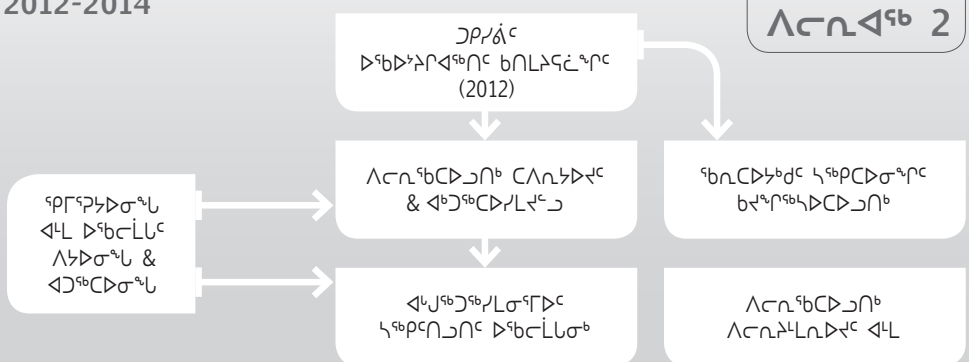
2012-2014

ᐱᓕᕆᐊᖅ 2

ᑐᑭᓯᒋᐊᑦ ᐅᖃᐅᓯᕆᔭᐅᖏᑦ ᑲᑎᒪᔪᕐᓂᖏᑦ (2012)

ᐱᓕᕆᖃᑕᐅᑎᒃ ᑕᐱᓚᐅᔪᑦ & ᐊᑐᖅᑕᐅᓯᒪᔪᓗ

ᖃᓂᑕᐅᔾᒃᑯᑦ ᓴᖅᑭᑕᐅᓂᖏᑦ ᑲᔪᖏᖅᓴᐅᑕᐅᑎᒃ

ᕿᒥᕐᕈᐅᓂᖓ ᐊᒻᒪ ᐅᖃᓕᒫᒐᑦ ᐱᔭᐅᓂᖓ & ᐊᑐᖅᑕᐅᓂᖓ

ᐊᒃᑐᖅᑐᖅᓯᒪᓂᕐᒥᐅᑦ ᓴᖅᑭᑎᑦᑐᑎᑦ ᐅᖃᓕᒫᒐᓂᒃ

ᐱᓕᕆᖃᑕᐅᑎᒃ ᐱᓕᕆᓪᓕᕆᐅᔪᑦ ᐊᒻᒪ